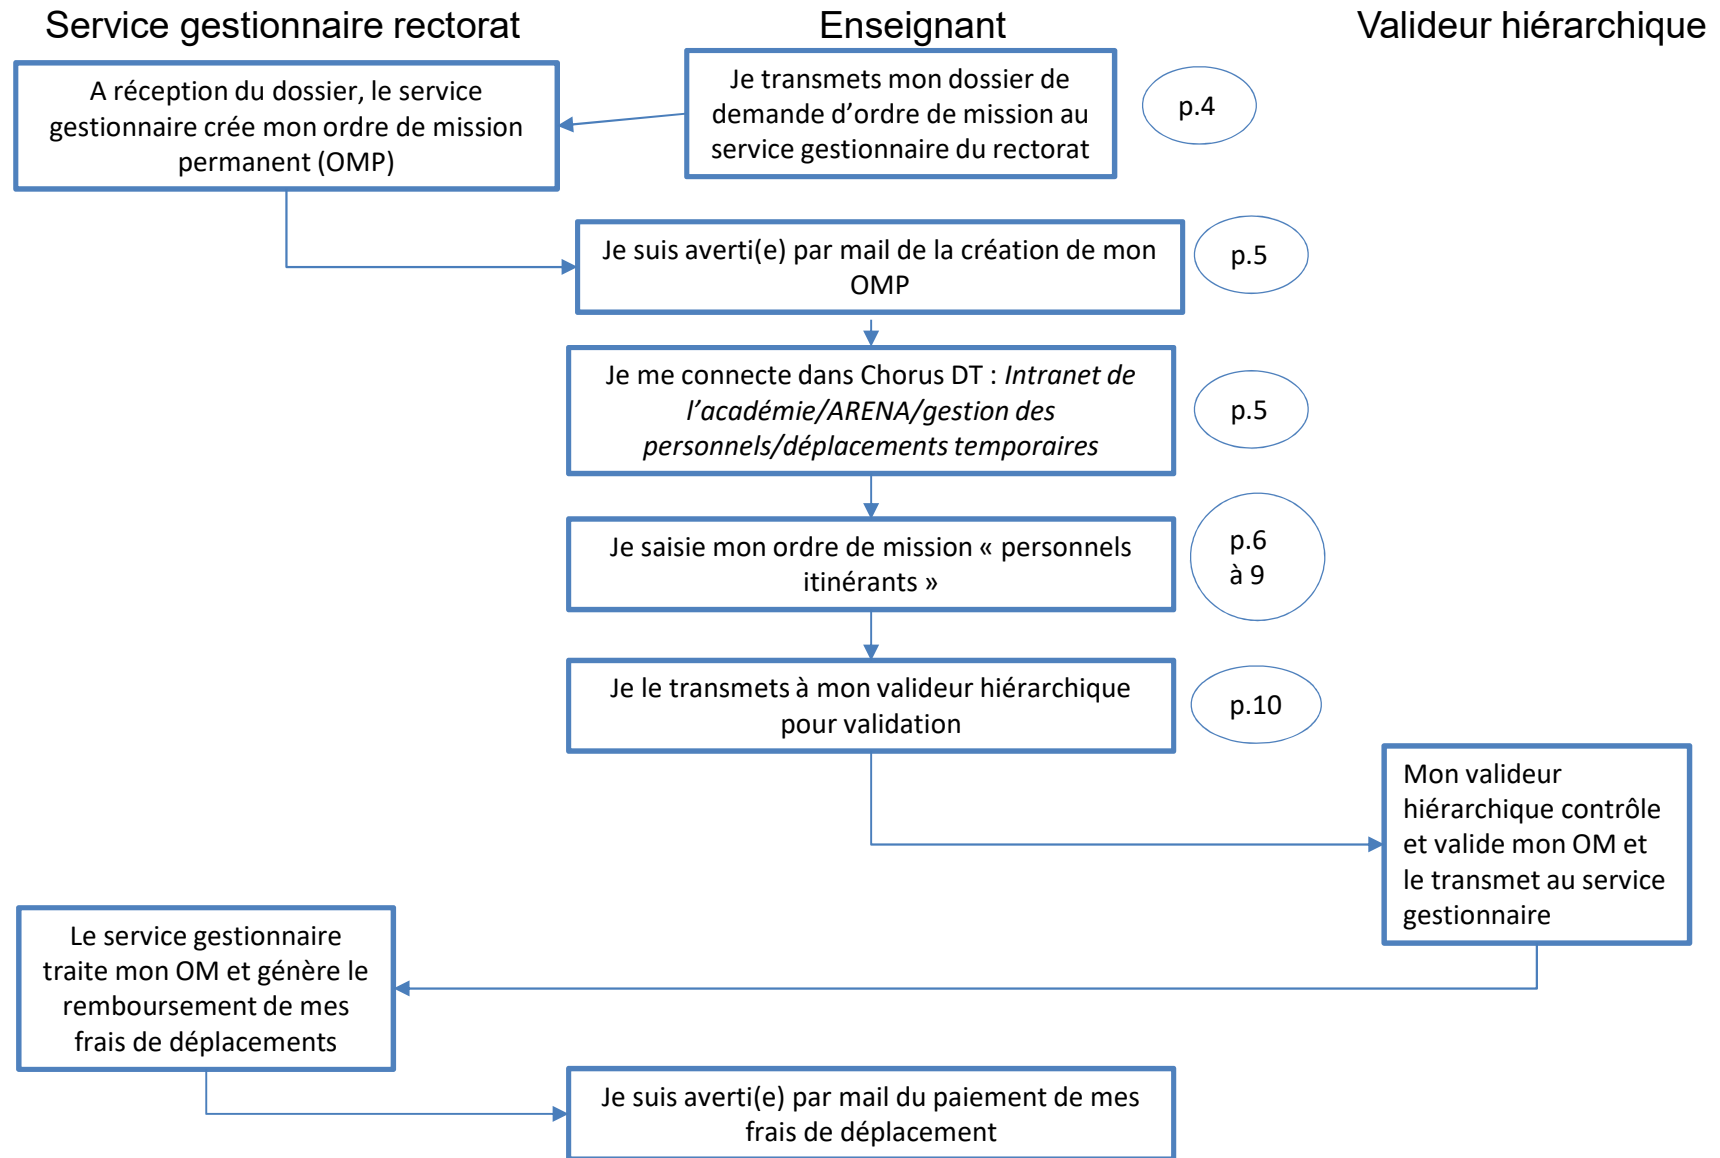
Service gestionnaire rectorat

Enseignant

Valideur hiérarchique

Je transmets mon dossier de demande d'ordre de mission au service gestionnaire du rectorat

p.4

A réception du dossier, le service gestionnaire crée mon ordre de mission permanent (OMP)

Je suis averti(e) par mail de la création de mon OMP

p.5

Je me connecte dans Chorus DT : *Intranet de l'académie/ARENA/gestion des personnels/déplacements temporaires*

p.5

Je saisie mon ordre de mission « personnels itinérants »

p.6 à 9

Je le transmets à mon valideur hiérarchique pour validation

p.10

Mon valideur hiérarchique contrôle et valide mon OM et le transmet au service gestionnaire

Le service gestionnaire traite mon OM et génère le remboursement de mes frais de déplacements

Je suis averti(e) par mail du paiement de mes frais de déplacement